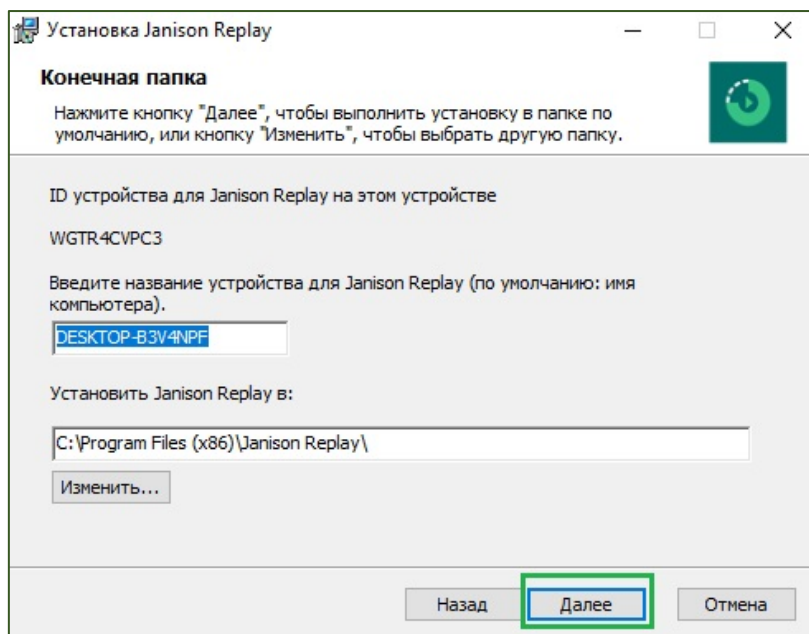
Установка Janison Replay

Конечная папка

Нажмите кнопку "Далее", чтобы выполнить установку в папке по умолчанию, или кнопку "Изменить", чтобы выбрать другую папку.

ID устройства для Janison Replay на этом устройстве

WGTR4CVPC3

Введите название устройства для Janison Replay (по умолчанию: имя компьютера).

DESKTOP-B3V4NPF

Установить Janison Replay в:

C:\Program Files (x86)\Janison Replay\

Изменить...

Назад

Далее

Отмена